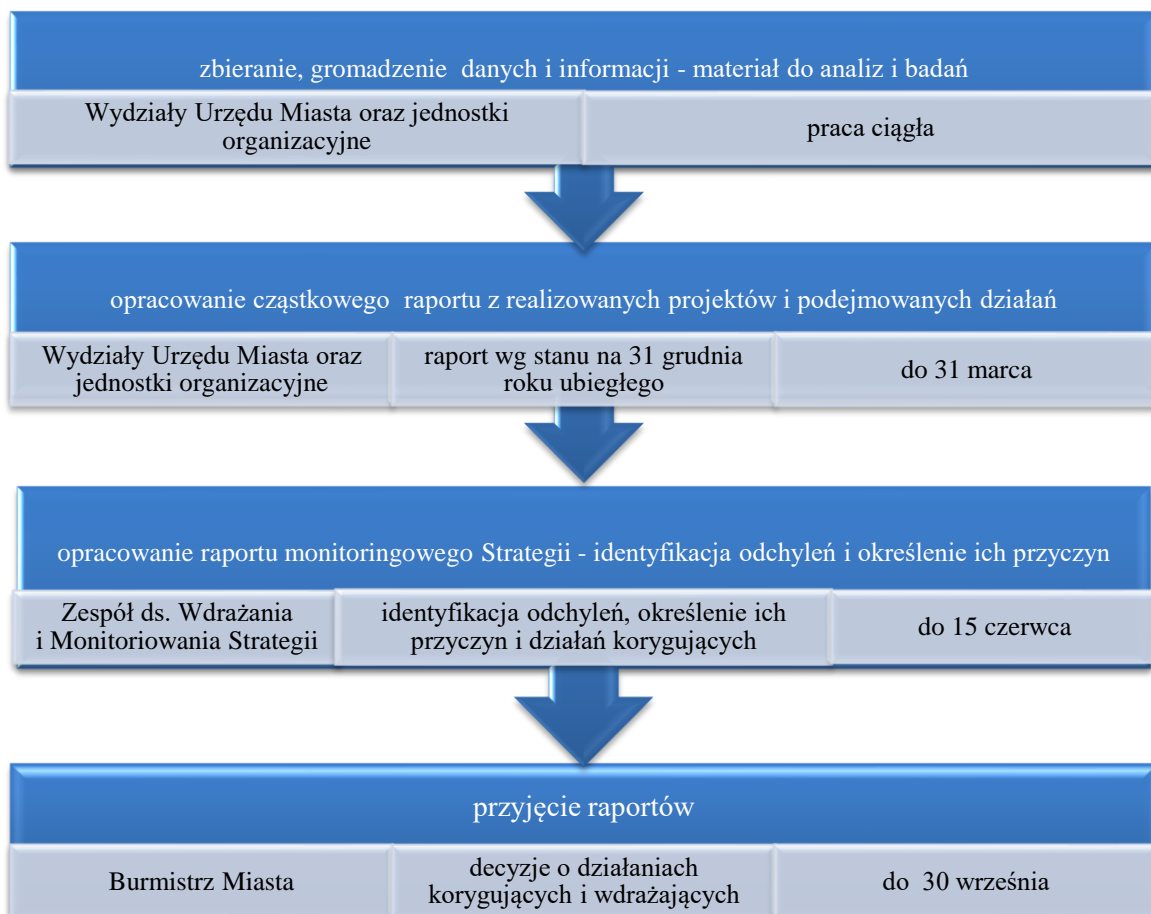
zbieranie, gromadzenie danych i informacji - materiał do analiz i badań

Wydziały Urzędu Miasta oraz jednostki organizacyjne

praca ciągła

opracowanie cząstkowego raportu z realizowanych projektów i podejmowanych działań

Wydziały Urzędu Miasta oraz jednostki organizacyjne

raport wg stanu na 31 grudnia roku ubiegłego

do 31 marca

opracowanie raportu monitoringowego Strategii - identyfikacja odchyleń i określenie ich przyczyn

Zespół ds. Wdrażania i Monitoriowania Strategii

identyfikacja odchyleń, określenie ich przyczyn i działań korygujących

do 15 czerwca

przyjęcie raportów

Burmistrz Miasta

decyzje o działaniach korygujących i wdrażających

do 30 września